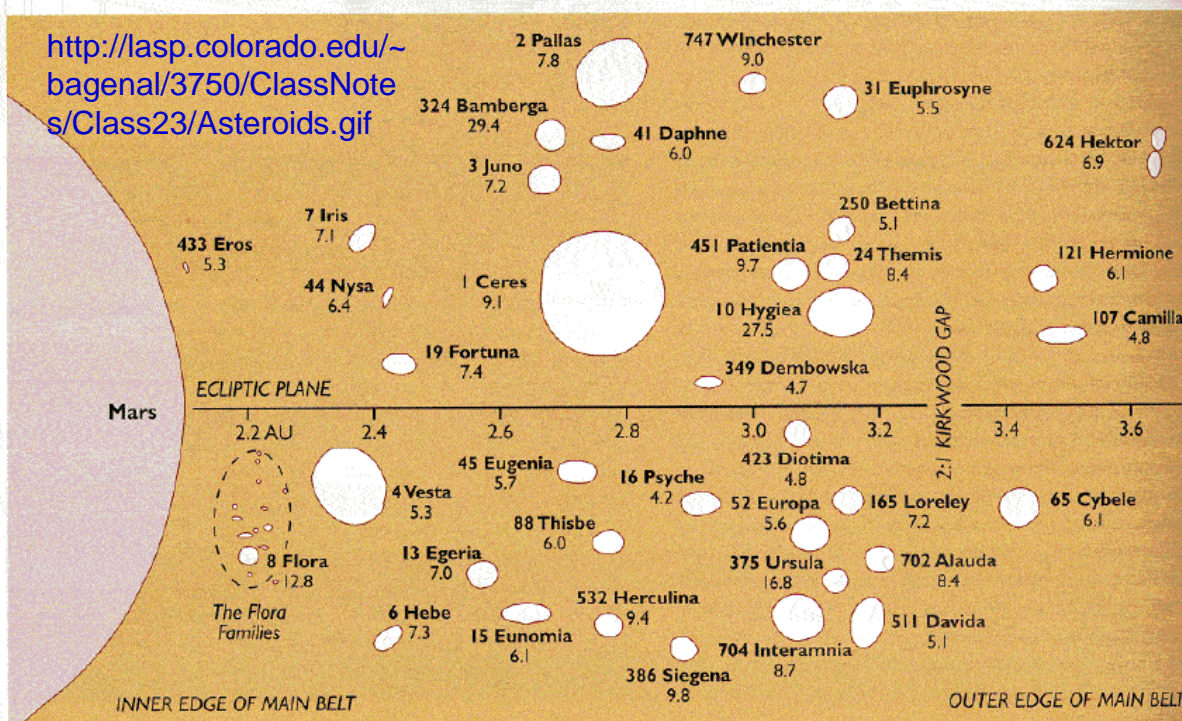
http://lasp.colorado.edu/~bagenal/3750/ClassNotes/Class23/Asteroids.gif

2 Pallas
7.8

747 Winchester
9.0

31 Euphrosyne
5.5

324 Bamberga
29.4

41 Daphne
6.0

624 Hektor
6.9

3 Juno
7.2

250 Bettina
5.1

7 Iris
7.1

433 Eros
5.3

451 Patientia
9.7

24 Themis
8.4

121 Hermione
6.1

44 Nysa
6.4

1 Ceres
9.1

10 Hygiea
27.5

107 Camilla
4.8

19 Fortuna
7.4

349 Dembowska
4.7

2:1 KIRKWOOD GAP

ECLIPTIC PLANE

Mars

2.2 AU
2.4
2.6
2.8
3.0
3.2
3.4
3.6

423 Diotima
4.8

45 Eugenia
5.7

16 Psyche
4.2

4 Vesta
5.3

52 Europa
5.6

165 Loreley
7.2

65 Cybele
6.1

88 Thisbe
6.0

8 Flora
12.8

13 Egeria
7.0

375 Ursula
16.8

702 Alauda
8.4

532 Herculina
9.4

The Flora Families

6 Hebe
7.3

15 Eunomia
6.1

511 Davida
5.1

704 Interamnia
8.7

386 Siegena
9.8

INNER EDGE OF MAIN BELT

OUTER EDGE OF MAIN BELT